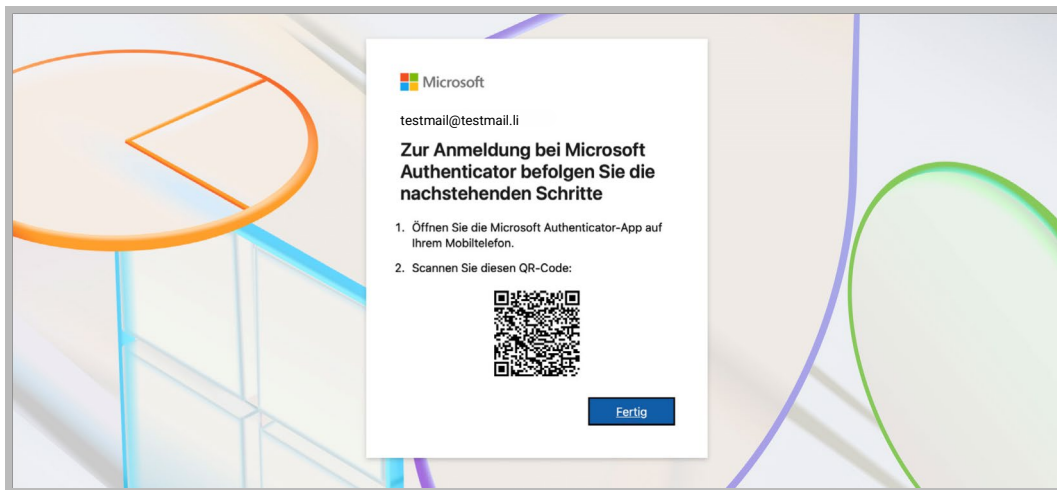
Microsoft

testmail@testmail.li

Zur Anmeldung bei Microsoft Authenticator befolgen Sie die nachstehenden Schritte

1. Öffnen Sie die Microsoft Authenticator-App auf Ihrem Mobiltelefon.

2. Scannen Sie diesen QR-Code:

Fertig